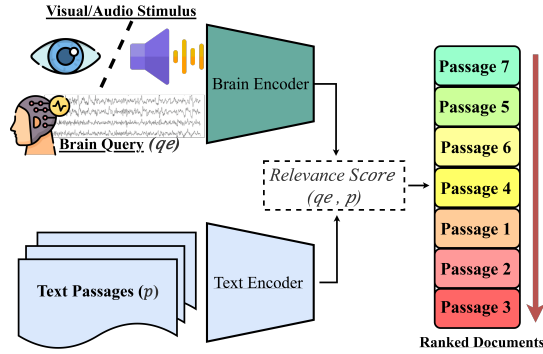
Visual/Audio Stimulus

Brain Encoder

Brain Query $(qe)$

Relevance Score $(qe\ ,\ p)$

Text Passages $(p)$

Text Encoder

Passage 7
Passage 5
Passage 6
Passage 4
Passage 1
Passage 2
Passage 3

Ranked Documents